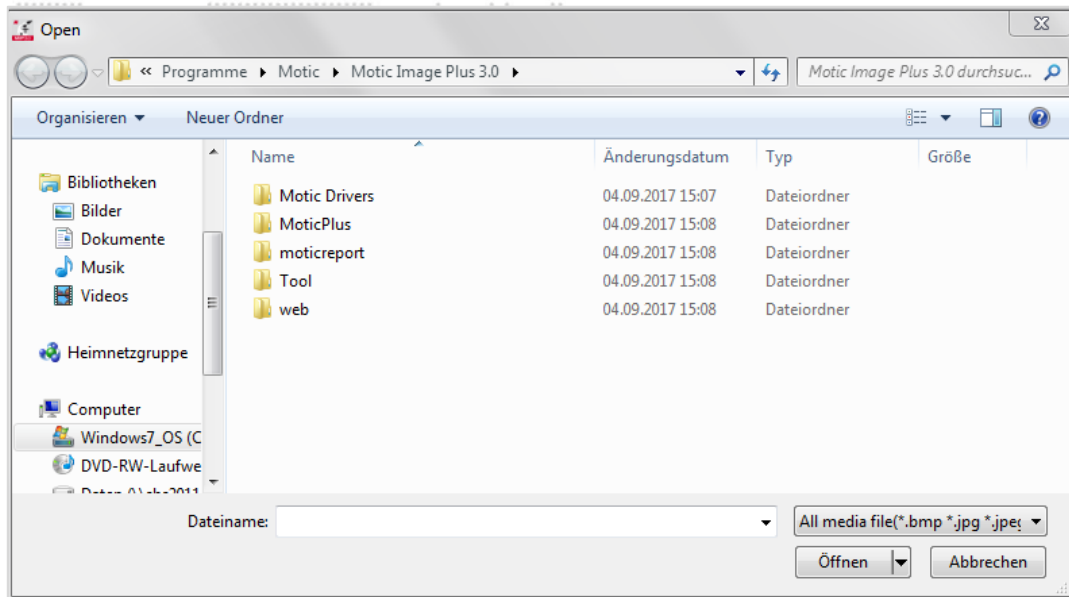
Open

« Programme ▸ Motic ▸ Motic Image Plus 3.0 ▸

Motic Image Plus 3.0 durchsuc...

Organisieren ▾ Neuer Ordner

Bibliotheken
Bilder
Dokumente
Musik
Videos

Heimnetzgruppe

Computer
Windows7_OS (C
DVD-RW-Laufwe
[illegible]

| Name | Änderungsdatum | Typ | Größe |
|---|---|---|---|
| Motic Drivers | 04.09.2017 15:07 | Dateiordner | |
| MoticPlus | 04.09.2017 15:08 | Dateiordner | |
| moticreport | 04.09.2017 15:08 | Dateiordner | |
| Tool | 04.09.2017 15:08 | Dateiordner | |
| web | 04.09.2017 15:08 | Dateiordner | |

Dateiname:

All media file(*.bmp *.jpg *.jpe(

Öffnen

Abbrechen